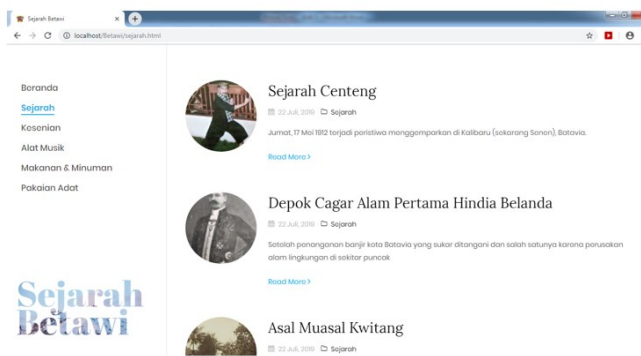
Sejarah Betawi
localhost/Betawi/sejarah.html

Beranda
Sejarah
Kesenian
Alat Musik
Makanan & Minuman
Pakaian Adat

Sejarah Betawi

Sejarah Centeng
22 Juli, 2019 Sejarah
Jumat, 17 Mei 1912 terjadi peristiwa menggemparkan di Kalibaru (sekarang Senen), Batavia.
Read More >

Depok Cagar Alam Pertama Hindia Belanda
22 Juli, 2019 Sejarah
Setelah penanganan banjir kota Batavia yang sukar ditangani dan salah satunya karena perusakan alam lingkungan di sekitar puncak
Read More >

Asal Muasal Kwitang
22 Juli, 2019 Sejarah